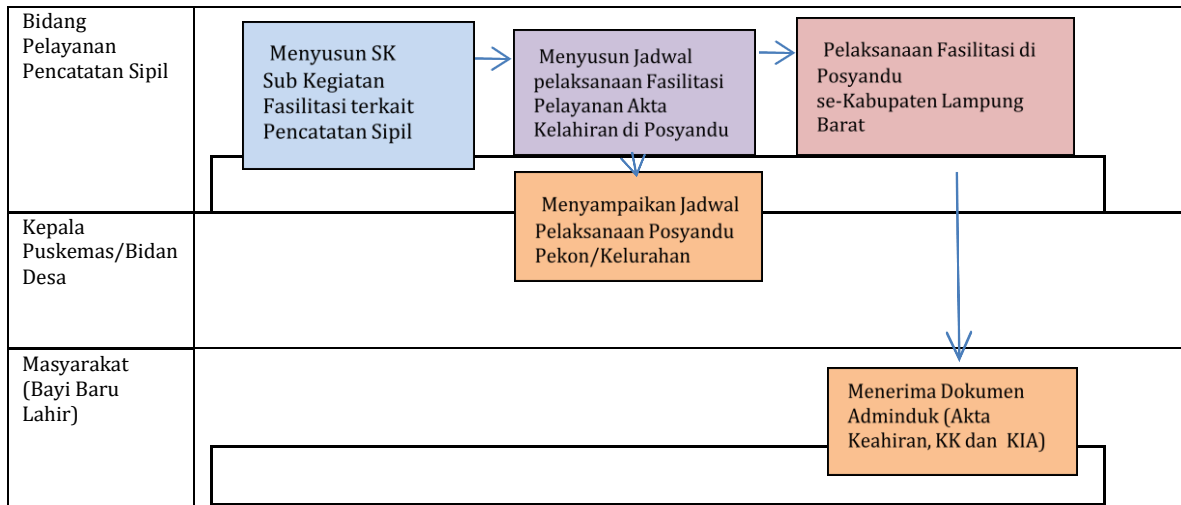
| Bidang Pelayanan Pencatatan Sipil | Menyusun SK Sub Kegiatan Fasilitasi terkait Pencatatan Sipil → Menyusun Jadwal pelaksanaan Fasilitasi Pelayanan Akta Kelahiran di Posyandu → Pelaksanaan Fasilitasi di Posyandu se-Kabupaten Lampung Barat |
|---|---|
| Kepala Puskemas/Bidan Desa | Menyampaikan Jadwal Pelaksanaan Posyandu Pekon/Kelurahan |
| Masyarakat (Bayi Baru Lahir) | Menerima Dokumen Adminduk (Akta Keahiran, KK dan KIA) |